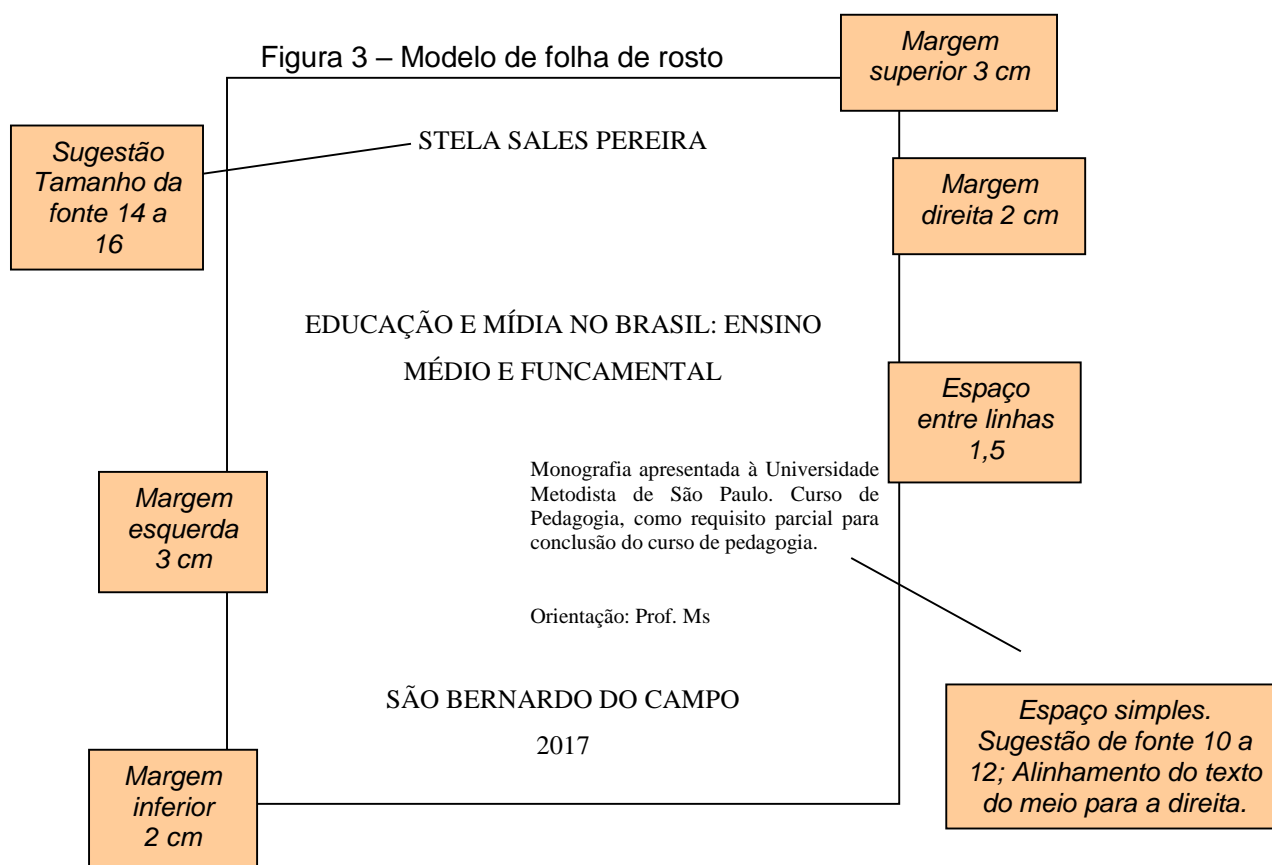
Figura 3 – Modelo de folha de rosto

Margem superior 3 cm

Sugestão Tamanho da fonte 14 a 16

STELA SALES PEREIRA

Margem direita 2 cm

EDUCAÇÃO E MÍDIA NO BRASIL: ENSINO MÉDIO E FUNCAMENTAL

Espaço entre linhas 1,5

Margem esquerda 3 cm

Monografia apresentada à Universidade Metodista de São Paulo. Curso de Pedagogia, como requisito parcial para conclusão do curso de pedagogia.

Orientação: Prof. Ms

SÃO BERNARDO DO CAMPO

2017

Espaço simples. Sugestão de fonte 10 a 12; Alinhamento do texto do meio para a direita.

Margem inferior 2 cm